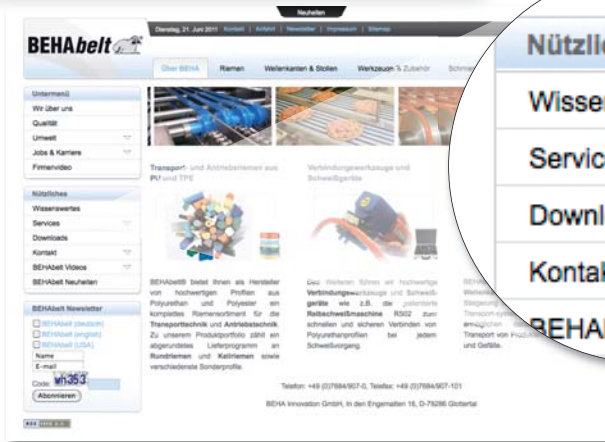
Neuheiten

BEHAbelt

Dienstag, 21. Juni 2011 | Kontakt | Anfahrt | Newsletter | Impressum | Sitemap

Über BEHA | Riemen | Wellenkanten & Stollen | Werkzeuge & Zubehör | Schnei

Unternemen
Wir über uns
Qualität
Umwelt
Jobs & Karriere
Firmenvideo

Nützliches
Wissenswertes
Services
Downloads
Kontakt
BEHAbelt Videos
BEHAbelt Neuheiten

BEHAbelt Newsletter
BEHAbelt (deutsch)
BEHAbelt (english)
BEHAbelt (USA)
Name
E-mail
Code: wh353
Abonnieren

Transport- und Antriebsriemen aus PU und TPE

BEHAbelt® bietet Ihnen als Hersteller von hochwertigen Profilen aus Polyurethan und Polyester ein komplettes Riemensortiment für die Transporttechnik und Antriebstechnik. Zu unserem Produktportfolio zählt ein abgerundetes Lieferprogramm an Rundriemen und Keilriemen sowie verschiedenste Sonderprofile.

Verbindungswerkzeuge und Schweißgeräte

Des Weiteren führen wir hochwertige Verbindungswerkzeuge und Schweißgeräte wie z.B. das patentierte Reibschweißmaschine RS02 zum schnellen und sicheren Verbinden von Polyurethanprofilen bei jedem Schweißvorgang.

BEHA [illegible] Wellen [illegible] Steigerung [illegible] Transport-sys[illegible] ermöglichen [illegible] Transport von Produ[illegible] und Gefäße.

Telefon: +49 (0)7684/907-0, Telefax: +49 (0)7684/907-101

BEHA Innovation GmbH, In den Engematten 16, D-79286 Glottertal

Nützli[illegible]
Wisser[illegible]
Servic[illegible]
Downl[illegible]
Konta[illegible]
BEHA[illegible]